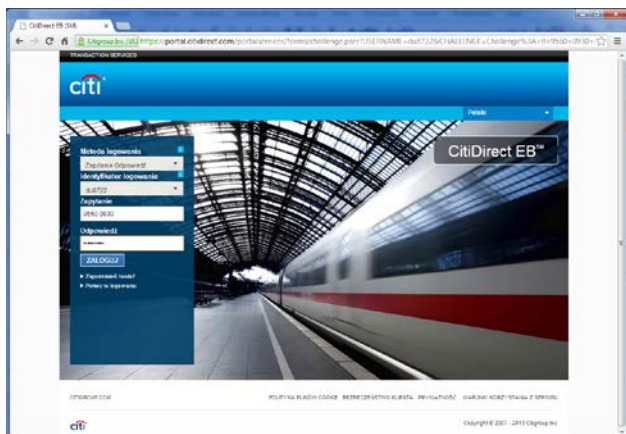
CitiDirect EB (SM)

Citigroup Inc. [US] https://portal.citidirect.com/portalservices/forms/challenge.pser?USERNAME=du8722&CHALLENGE=Challenge%3A+9+0560+0930

TRANSACTION SERVICES

citi

Polski

CitiDirect EB℠

Metoda logowania
Zapytanie Odpowiedź
Identyfikator logowania
du8722
Zapytanie
0560 0930
Odpowiedź
ZALOGUJ
Zapomniałeś hasła?
Pomoc w logowaniu

CITIGROUP.COM

POLITYKA PLIKÓW COOKIE   BEZPIECZEŃSTWO KLIENTA   PRYWATNOŚĆ   WARUNKI KORZYSTANIA Z SERWISU

citi

Copyright © 2007 - 2013 Citigroup Inc.